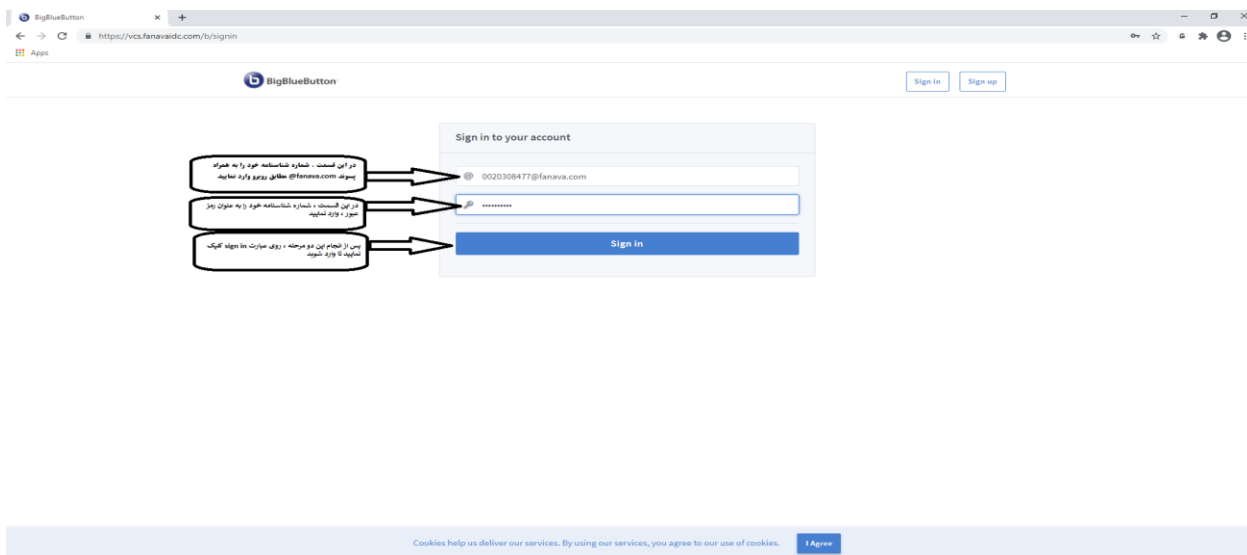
BigBlueButton
https://vcs.fanavaidc.com/b/signin
Apps

BigBlueButton
Sign in
Sign up

Sign in to your account

در این قسمت ، شماره شناسنامه خود را به همراه پسوند @fanava.com مطابق روبرو وارد نمایید

0020308477@fanava.com

در این قسمت ، شماره شناسنامه خود را به عنوان رمز عبور ، وارد نمایید

••••••••••

پس از انجام این دو مرحله ، روی عبارت sign in کلیک نمایید تا وارد شوید

Sign in

Cookies help us deliver our services. By using our services, you agree to our use of cookies.
I Agree